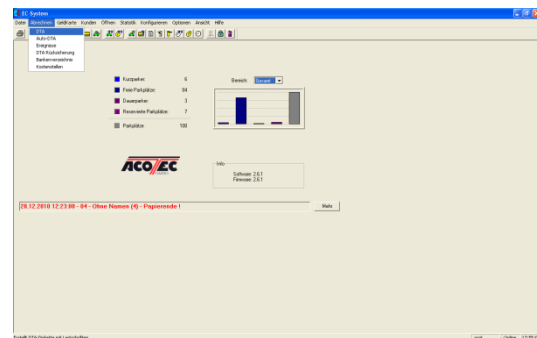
EC System

Datei Abrechnen Geldkarte Kunden Öffnen Statistik Konfigurieren Optionen Ansicht Hilfe

DTA
AUTO-DTA
Ereignisse
DTA Rücklieferung
Bankenverzeichnis
Kostenstellen

Kurzparker: 6
Freie Parkplätze: 84
Dauerparker: 3
Reservierte Parkplätze: 7
Parkplätze: 100

Bereich: Gesamt

ACOTEC

Info
Software: 2.6.1
Firmware: 2.6.1

28.12.2010 12:23:08 - 04 - Ohne Namen (4) - Papierende !

Mehr

Erstellt DTA Diskette mit Lastschriften

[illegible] Online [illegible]